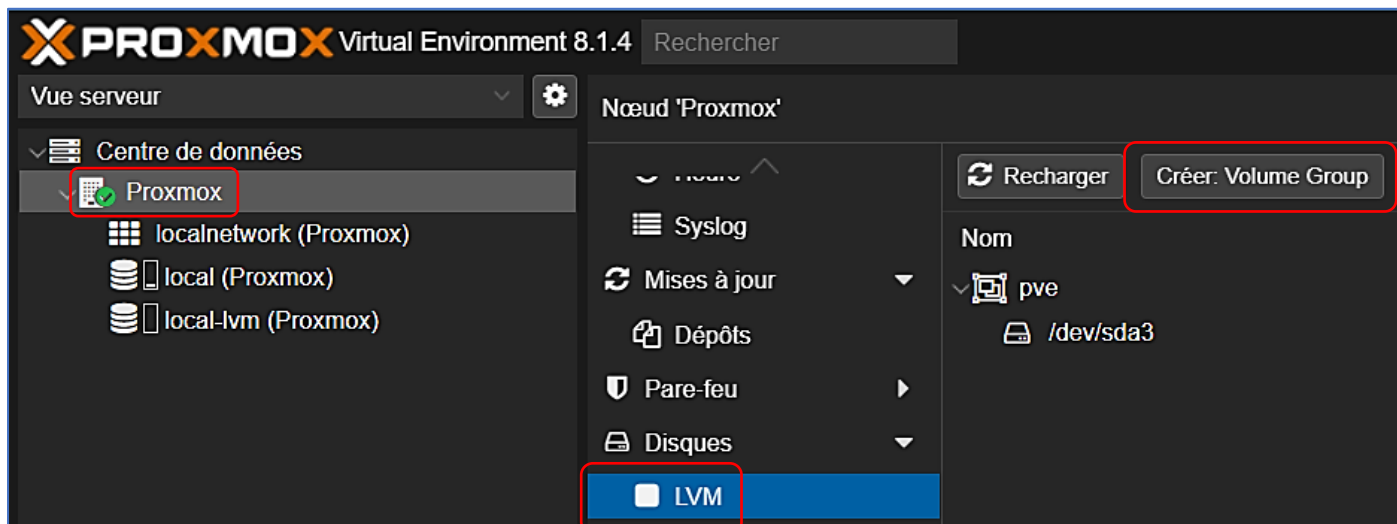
PROXMOX Virtual Environment 8.1.4 Rechercher

Vue serveur

Centre de données
Proxmox
localnetwork (Proxmox)
local (Proxmox)
local-lvm (Proxmox)

Nœud 'Proxmox'

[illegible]
Syslog
Mises à jour
Dépôts
Pare-feu
Disques
LVM

Recharger
Créer: Volume Group

Nom
pve
/dev/sda3